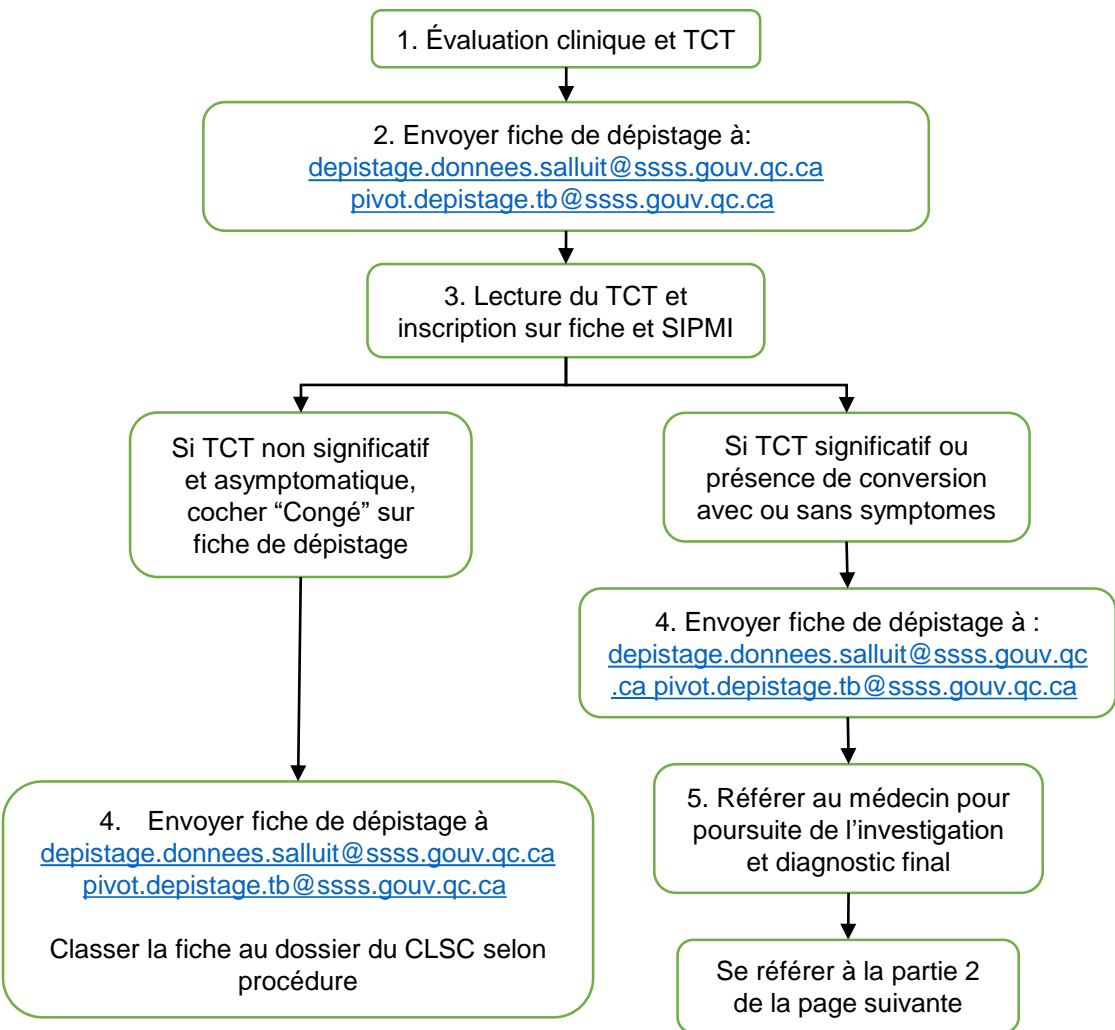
1. Évaluation clinique et TCT

2. Envoyer fiche de dépistage à:
depistage.donnees.salluit@ssss.gouv.qc.ca
pivot.depistage.tb@ssss.gouv.qc.ca

3. Lecture du TCT et inscription sur fiche et SIPMI

Si TCT non significatif et asymptomatique, cocher “Congé” sur fiche de dépistage

4. Envoyer fiche de dépistage à
depistage.donnees.salluit@ssss.gouv.qc.ca
pivot.depistage.tb@ssss.gouv.qc.ca

Classer la fiche au dossier du CLSC selon procédure

Si TCT significatif ou présence de conversion avec ou sans symptomes

4. Envoyer fiche de dépistage à :
depistage.donnees.salluit@ssss.gouv.qc.ca pivot.depistage.tb@ssss.gouv.qc.ca

5. Référer au médecin pour poursuite de l’investigation et diagnostic final

Se référer à la partie 2 de la page suivante